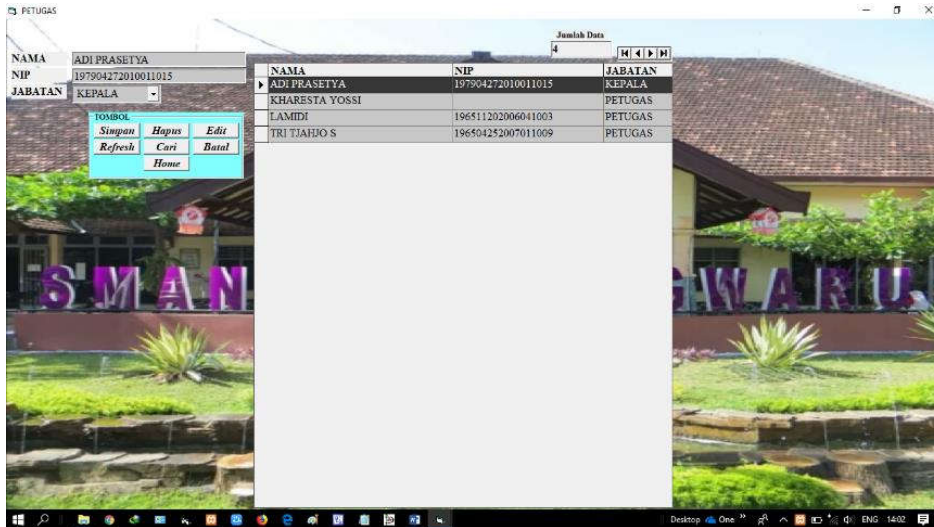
PETUGAS

NAMA ADI PRASETYA
NIP 197904272010011015
JABATAN KEPALA

TOMBOL
Simpan Hapus Edit
Refresh Cari Batal
Home

Jumlah Data
4

| NAMA | NIP | JABATAN |
|---|---|---|
| ADI PRASETYA | 197904272010011015 | KEPALA |
| KHARESTA YOSSI | | PETUGAS |
| LAMIDI | 196511202006041003 | PETUGAS |
| TRI TJAHJO S | 196504252007011009 | PETUGAS |

S M A N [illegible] G W A R U

Desktop One ENG 14:02